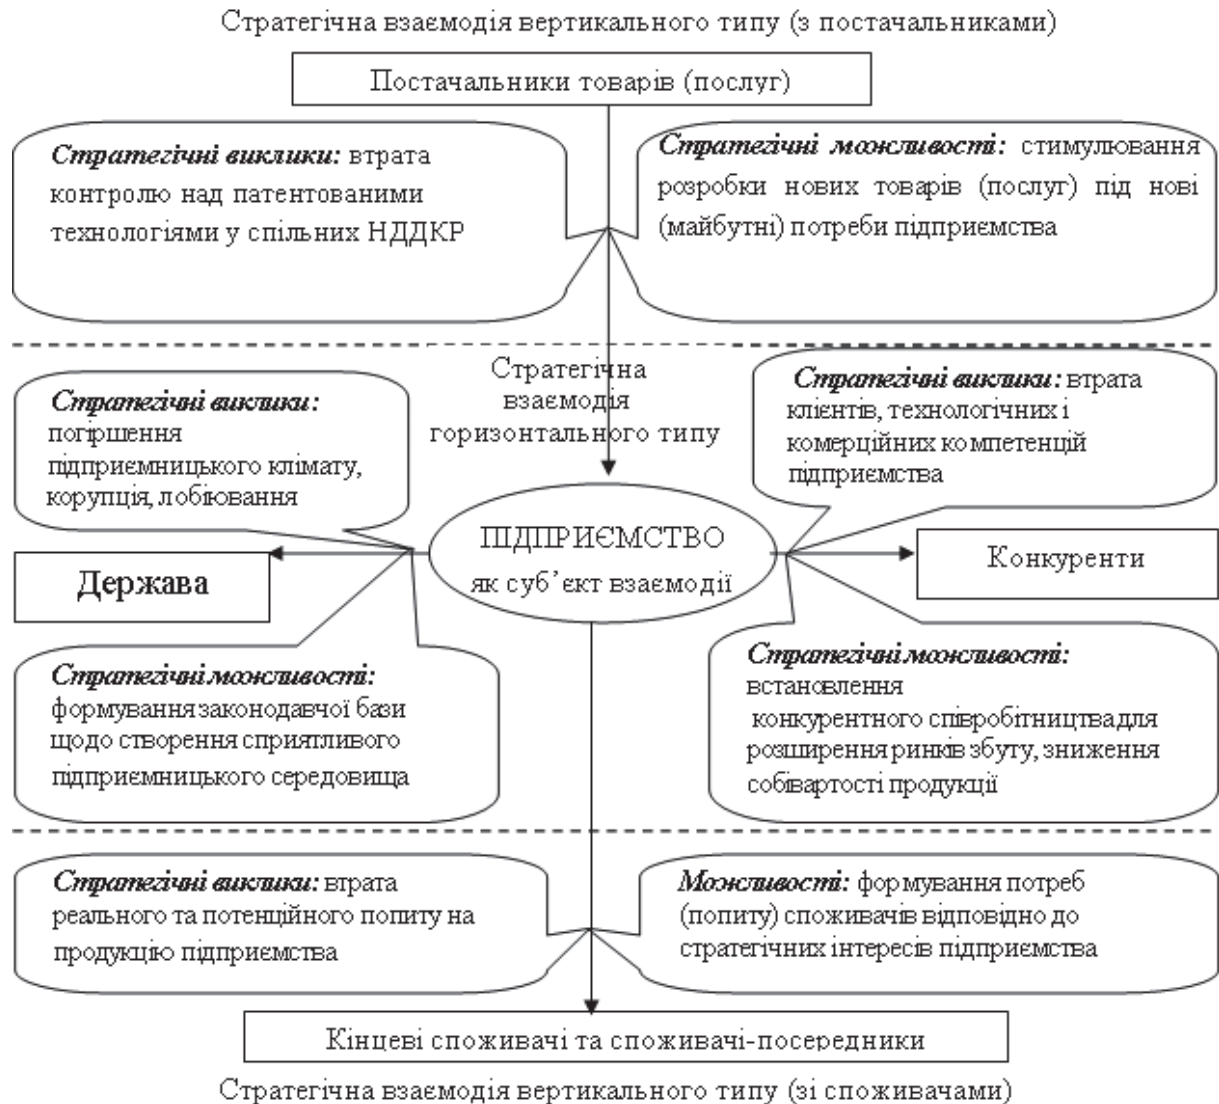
Стратегічна взаємодія вертикального типу (з постачальниками)

Постачальники товарів (послуг)

***Стратегічні виклики:*** втрата контролю над патентованими технологіями у спільних НДДКР

***Стратегічні можливості:*** стимулювання розробки нових товарів (послуг) під нові (майбутні) потреби підприємства

Стратегічна взаємодія горизонтального типу

***Стратегічні виклики:*** погіршення підприємницького клімату, корупція, лобіювання

***Стратегічні виклики:*** втрата клієнтів, технологічних і комерційних компетенцій підприємства

ПІДПРИЄМСТВО як суб'єкт взаємодії

Держава

Конкуренти

***Стратегічні можливості:*** формування законодавчої бази щодо створення сприятливого підприємницького середовища

***Стратегічні можливості:*** встановлення конкурентного співробітництва для розширення ринків збуту, зниження собівартості продукції

***Стратегічні виклики:*** втрата реального та потенційного попиту на продукцію підприємства

***Можливості:*** формування потреб (попиту) споживачів відповідно до стратегічних інтересів підприємства

Кінцеві споживачі та споживачі-посередники

Стратегічна взаємодія вертикального типу (зі споживачами)